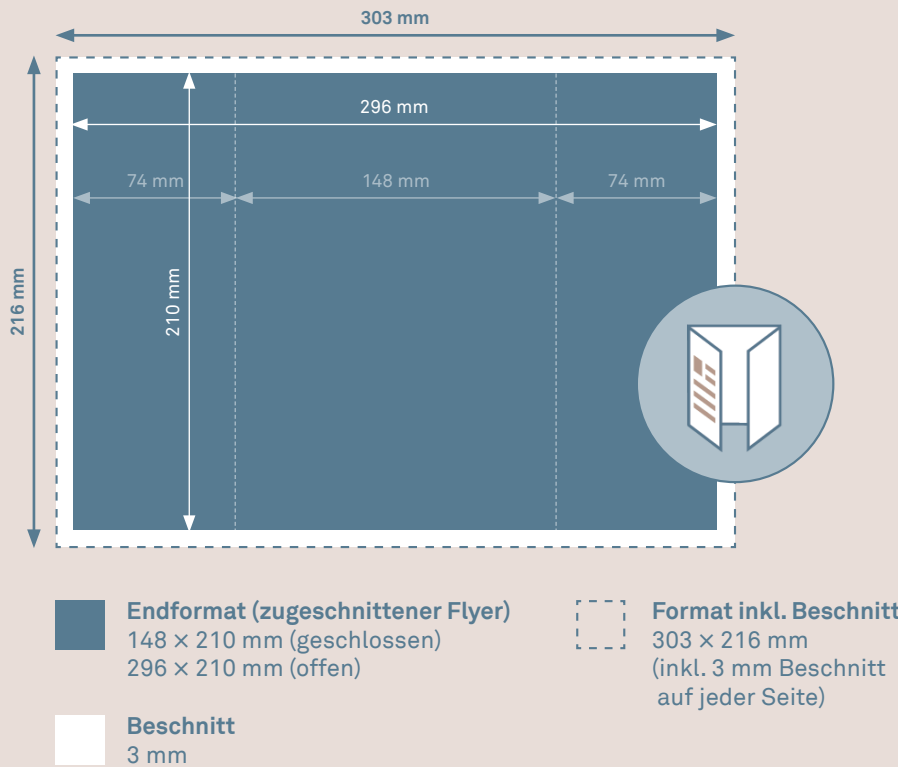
303 mm

216 mm

296 mm

74 mm

148 mm

74 mm

210 mm

Endformat (zugeschnittener Flyer)
148 × 210 mm (geschlossen)
296 × 210 mm (offen)

Format inkl. Beschnitt
303 × 216 mm
(inkl. 3 mm Beschnitt auf jeder Seite)

Beschnitt
3 mm